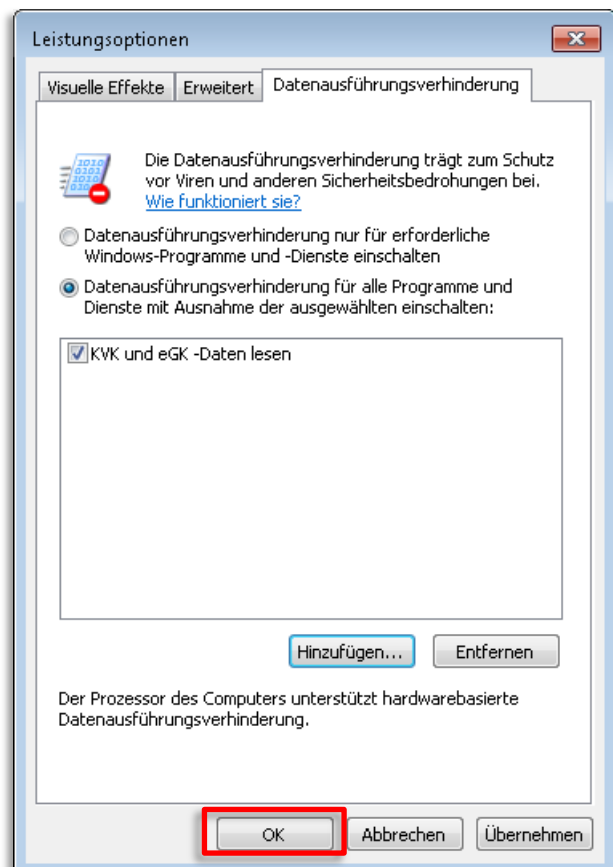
Leistungsoptionen

Visuelle Effekte | Erweitert | Datenausführungsverhinderung

Die Datenausführungsverhinderung trägt zum Schutz vor Viren und anderen Sicherheitsbedrohungen bei. Wie funktioniert sie?

Datenausführungsverhinderung nur für erforderliche Windows-Programme und -Dienste einschalten

Datenausführungsverhinderung für alle Programme und Dienste mit Ausnahme der ausgewählten einschalten:

KVK und eGK -Daten lesen

Hinzufügen... Entfernen

Der Prozessor des Computers unterstützt hardwarebasierte Datenausführungsverhinderung.

OK Abbrechen Übernehmen